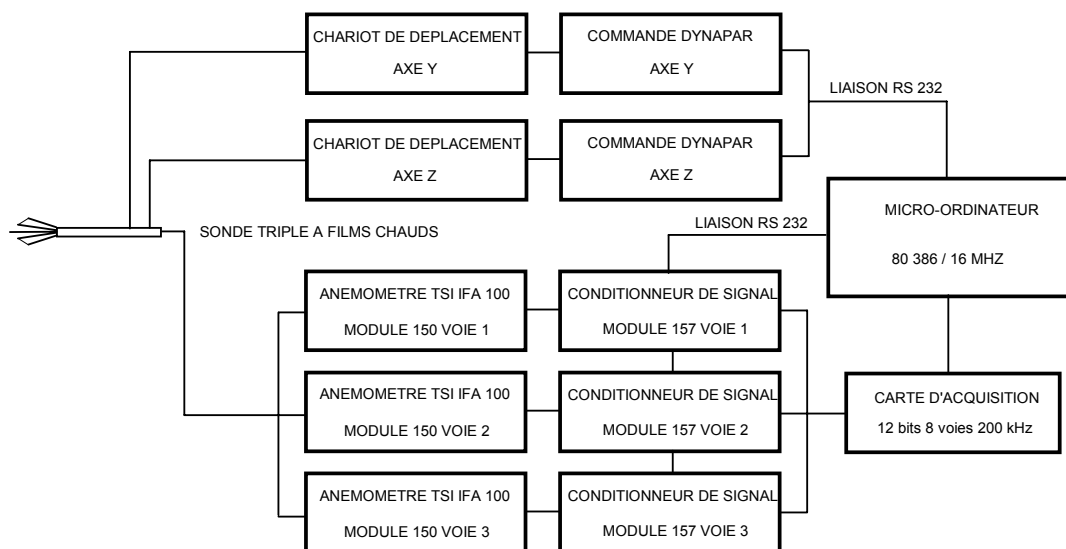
CHARIOT DE DEPLACEMENT
AXE Y

COMMANDE DYNAPAR
AXE Y

LIAISON RS 232

CHARIOT DE DEPLACEMENT
AXE Z

COMMANDE DYNAPAR
AXE Z

MICRO-ORDINATEUR
80 386 / 16 MHZ

SONDE TRIPLE A FILMS CHAUDS

LIAISON RS 232

ANEMOMETRE TSI IFA 100
MODULE 150 VOIE 1

CONDITIONNEUR DE SIGNAL
MODULE 157 VOIE 1

ANEMOMETRE TSI IFA 100
MODULE 150 VOIE 2

CONDITIONNEUR DE SIGNAL
MODULE 157 VOIE 2

CARTE D'ACQUISITION
12 bits 8 voies 200 kHz

ANEMOMETRE TSI IFA 100
MODULE 150 VOIE 3

CONDITIONNEUR DE SIGNAL
MODULE 157 VOIE 3